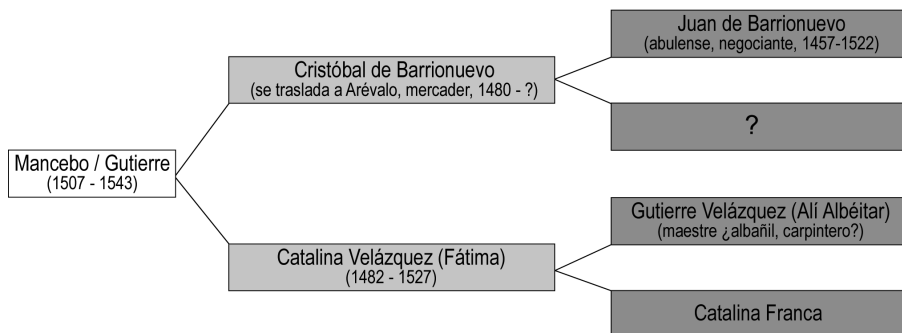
Mancebo / Gutierre
(1507 - 1543)

Cristóbal de Barrionuevo
(se traslada a Arévalo, mercader, 1480 - ?)

Juan de Barrionuevo
(abulense, negociante, 1457-1522)

?

Catalina Velázquez (Fátima)
(1482 - 1527)

Gutierre Velázquez (Alí Albéitar)
(maestre ¿albañil, carpintero?)

Catalina Franca